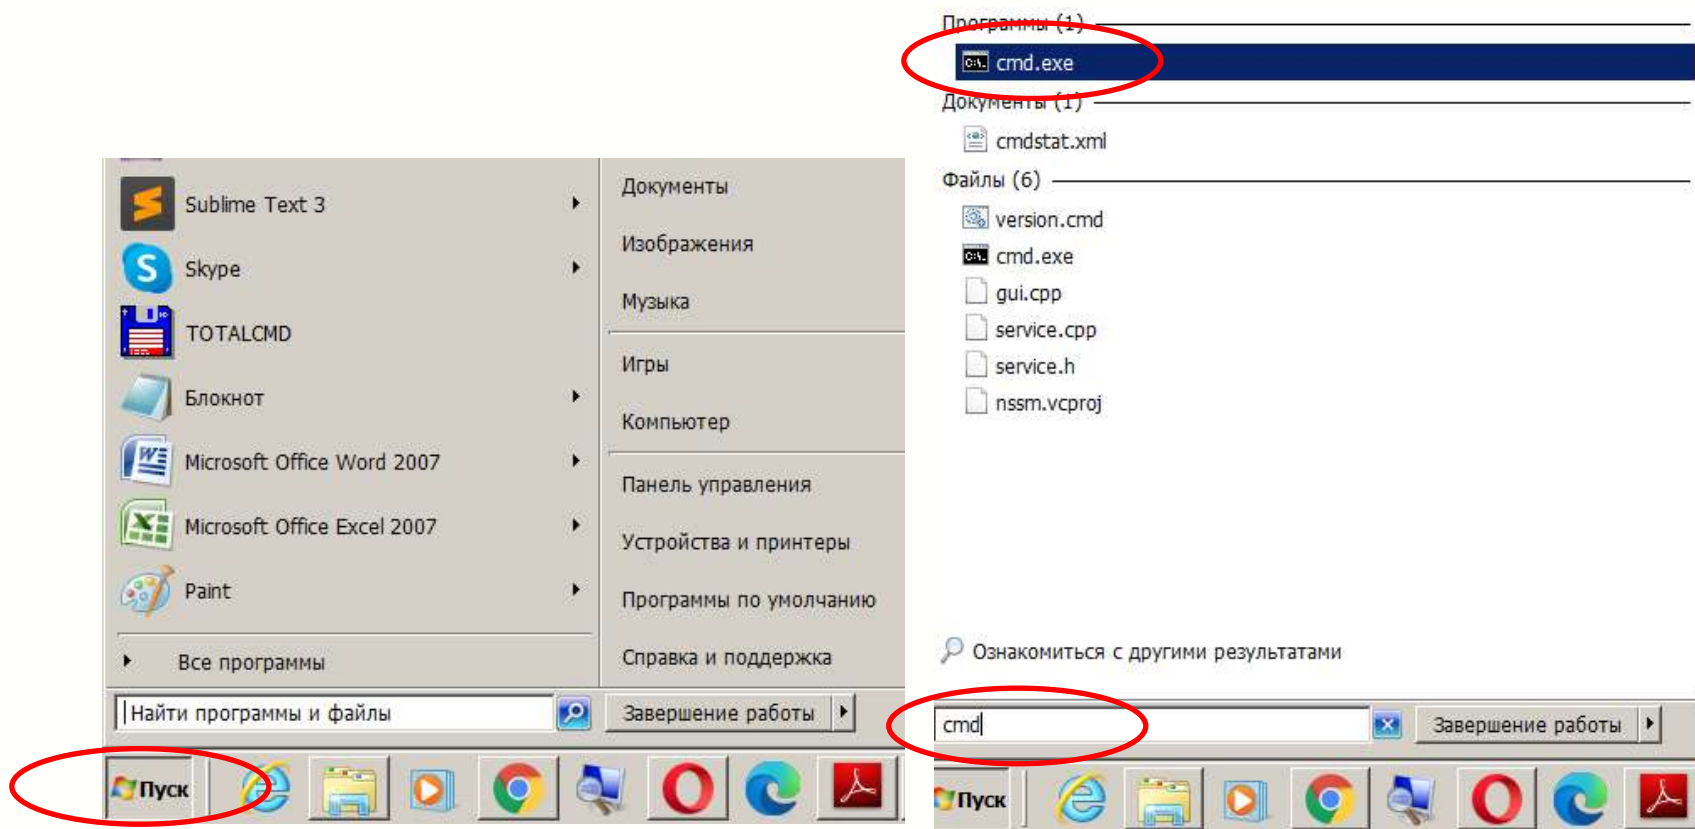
Sublime Text 3
Skype
TOTALCMD
Блокнот
Microsoft Office Word 2007
Microsoft Office Excel 2007
Paint
Все программы

Документы
Изображения
Музыка
Игры
Компьютер
Панель управления
Устройства и принтеры
Программы по умолчанию
Справка и поддержка

Найти программы и файлы
Завершение работы
Пуск

Программы (1)
cmd.exe
Документы (1)
cmdstat.xml
Файлы (6)
version.cmd
cmd.exe
gui.cpp
service.cpp
service.h
nssm.vcproj

Ознакомиться с другими результатами
cmd
Завершение работы
Пуск